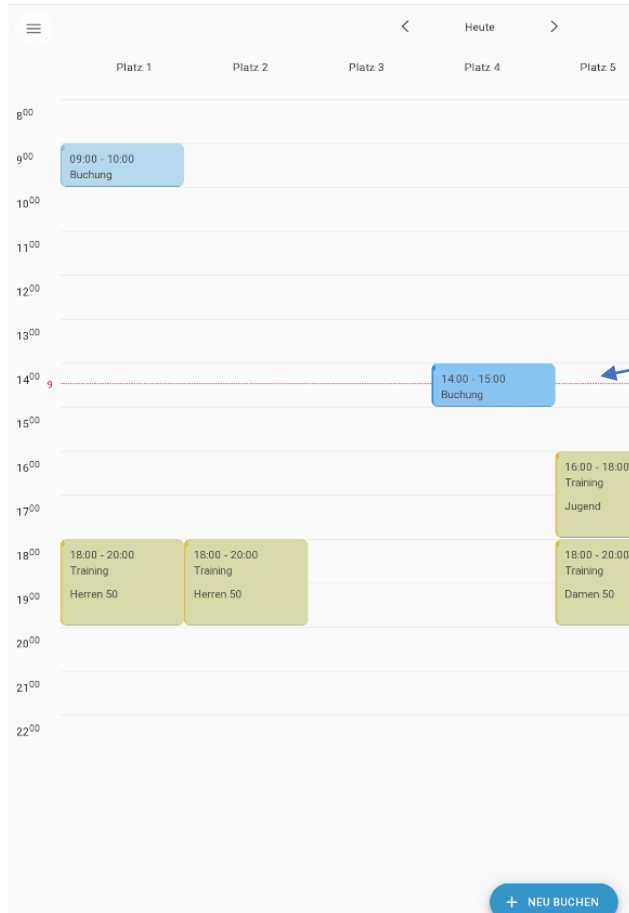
≡

< Heute >

Platz 1 Platz 2 Platz 3 Platz 4 Platz 5

$8^{00}$

$9^{00}$

09:00 - 10:00
Buchung

$10^{00}$

$11^{00}$

$12^{00}$

$13^{00}$

$14^{00}$ 9

14:00 - 15:00
Buchung

$15^{00}$

$16^{00}$

16:00 - 18:0
Training

$17^{00}$

Jugend

$18^{00}$

18:00 - 20:00
Training

Herren 50

18:00 - 20:00
Training

Herren 50

18:00 - 20:00
Training

Damen 50

$19^{00}$

$20^{00}$

$21^{00}$

$22^{00}$

+ NEU BUCHEN